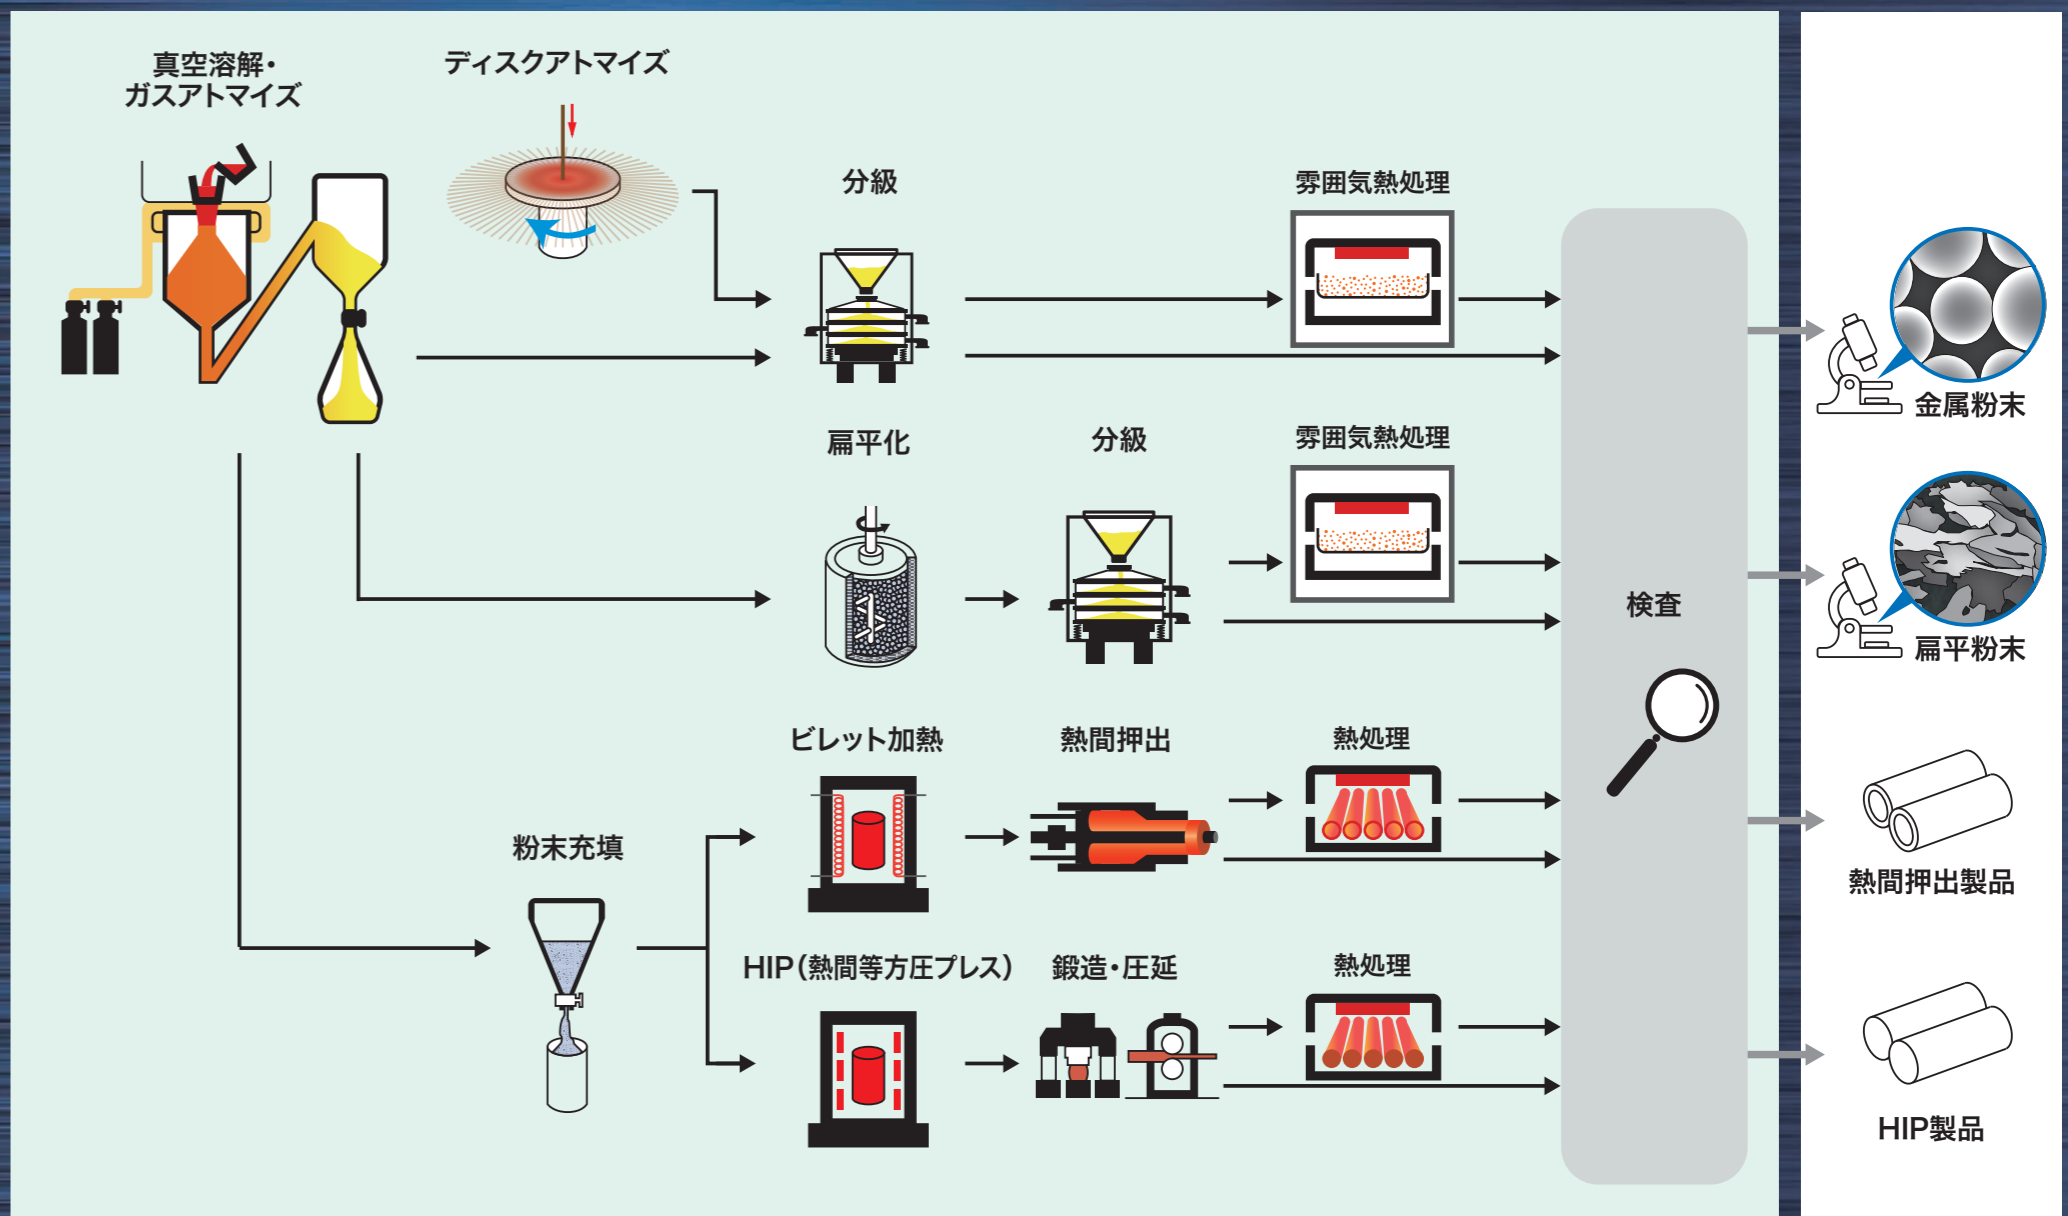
真空溶解・
ガスアトマイズ

ディスクアトマイズ

分級

雰囲気熱処理

扁平化

分級

雰囲気熱処理

ビレット加熱

熱間押出

熱処理

粉末充填

HIP(熱間等方圧プレス)

鍛造・圧延

熱処理

検査

金属粉末

扁平粉末

熱間押出製品

HIP製品